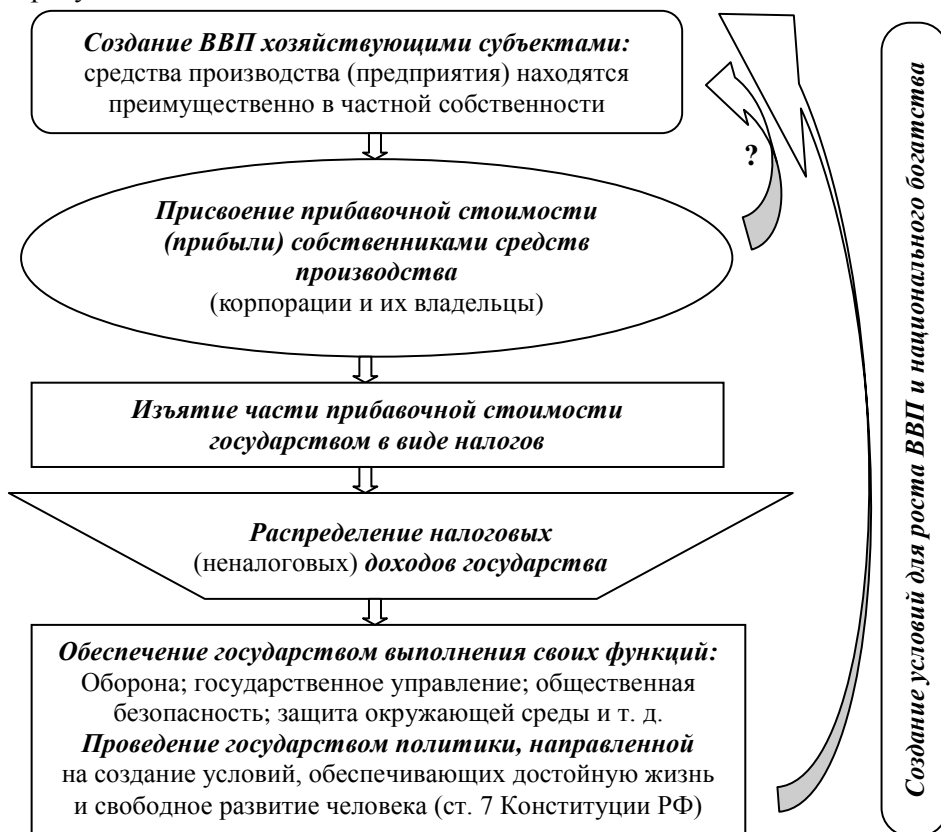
Создание ВВП хозяйствующими субъектами: средства производства (предприятия) находятся преимущественно в частной собственности

?

Присвоение прибавочной стоимости (прибыли) собственниками средств производства (корпорации и их владельцы)

Изъятие части прибавочной стоимости государством в виде налогов

Распределение налоговых (неналоговых) доходов государства

Обеспечение государством выполнения своих функций: Оборона; государственное управление; общественная безопасность; защита окружающей среды и т. д.
Проведение государством политики, направленной на создание условий, обеспечивающих достойную жизнь и свободное развитие человека (ст. 7 Конституции РФ)

Создание условий для роста ВВП и национального богатства